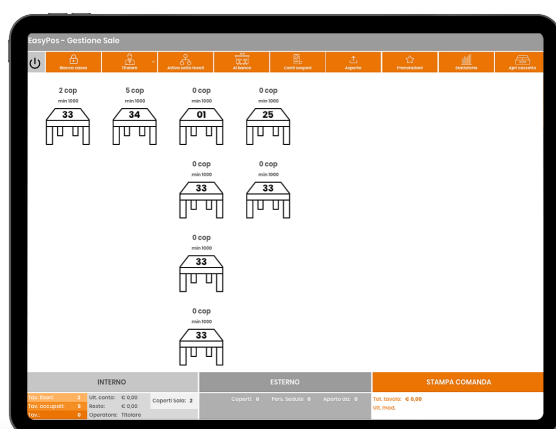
EasyPos - Gestione Sale

Blocca cassa | Titolare | Attiva sala tavoli | Al banco | Conti sospesi | Asporto | Promozioni | Statistiche | Apri cassetto

2 cop
min 1000
33

5 cop
min 1000
34

0 cop
min 1000
01

0 cop
min 1000
25

0 cop
min 1000
33

0 cop
min 1000
33

0 cop
min 1000
33

0 cop
min 1000
33

INTERNO

ESTERNO

STAMPA COMANDA

Tav. liberi 4
Tav. occupati 5
Tav.: 0
Ult. conto: € 0,00
Resto: € 0,00
Operatore: Titolare
Coperti Sala: 2

Coperti: 0 Pers. Seduto: 0 Aperto da: 0

Tot. tavolo: € 0,00
Ult. mod.